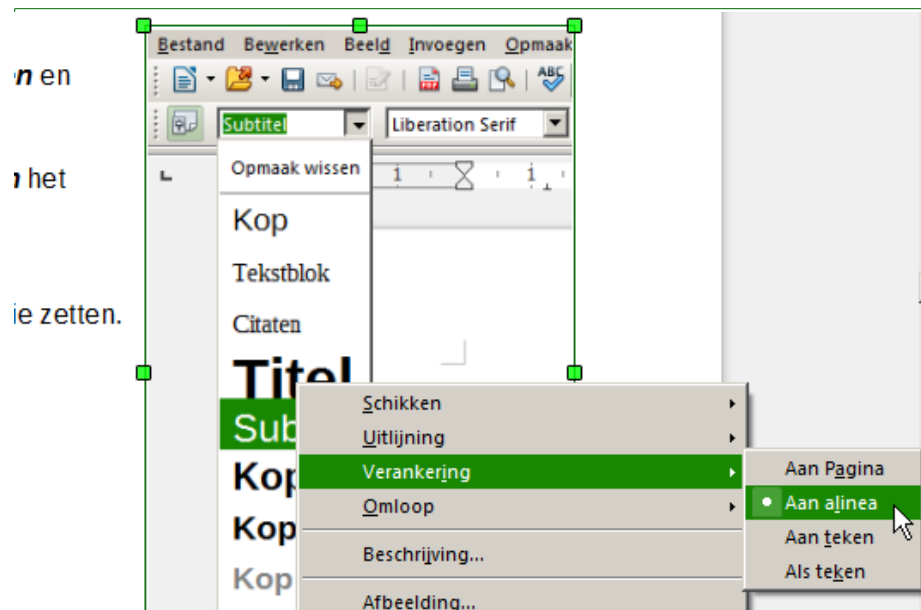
n en

n het

ie zetten.

Bestand Bewerken Beeld Invoegen Opmaak

Subtitel
Liberation Serif

Opmaak wissen
Kop
Tekstblok
Citaten
Titel
Sub
Kop
Kop
Kop

Schikken
Uitlijning
Verankering
Omloop
Beschrijving...
Afbeelding...

Aan Pagina
Aan alinea
Aan teken
Als teken